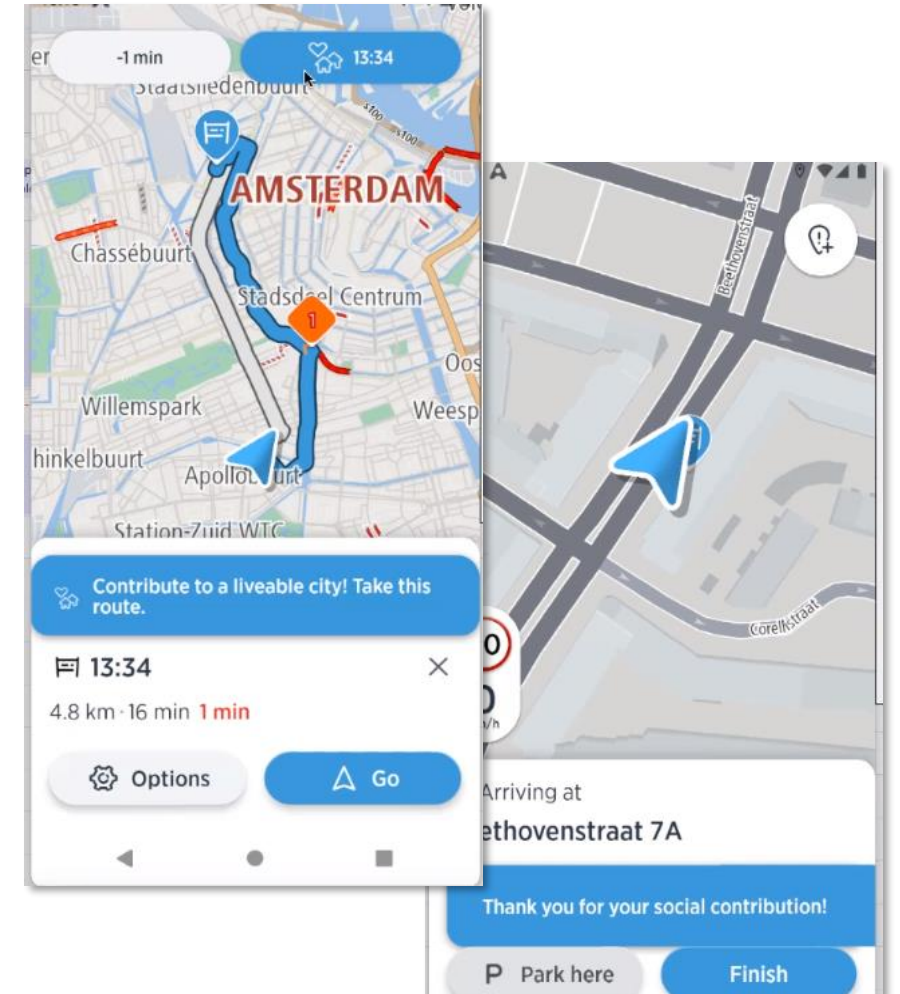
-1 min

13:34

Staatsliedenbuurt

s100

s100

AMSTERDAM

Chassébuurt

Stadsdeel Centrum

1

Oos

Willemspark

Weesp

hinkelbuurt

Apollobuurt

Station-Zuid WTC

Contribute to a liveable city! Take this route.

13:34

4.8 km · 16 min 1 min

Options

Go

Beethovenstraat

Corellistraat

Arriving at

ethovenstraat 7A

Thank you for your social contribution!

P Park here

Finish